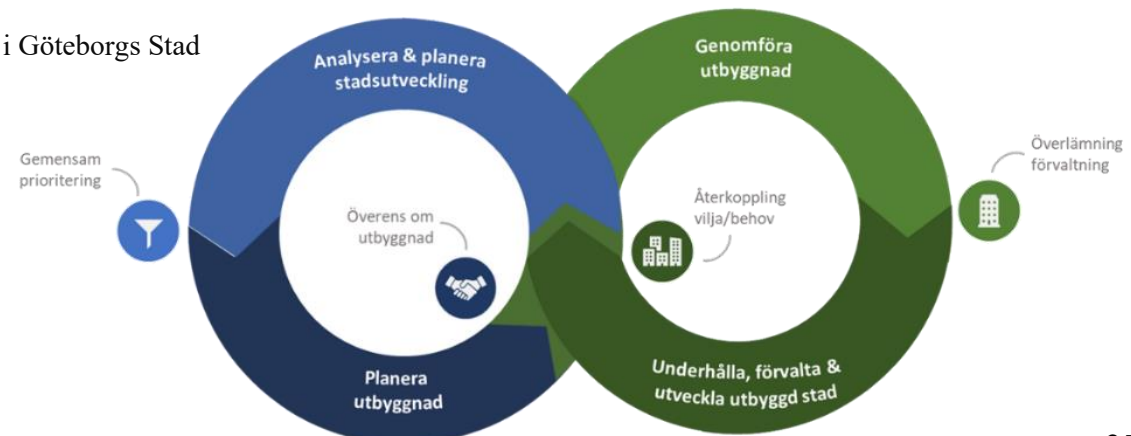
i Göteborgs Stad

Analysera & planera stadsutveckling

Genomföra utbyggnad

Gemensam prioritering

Överens om utbyggnad

Återkoppling vilja/behov

Överlämning förvaltning

Planera utbyggnad

Underhålla, förvalta & utveckla utbyggd stad

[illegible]